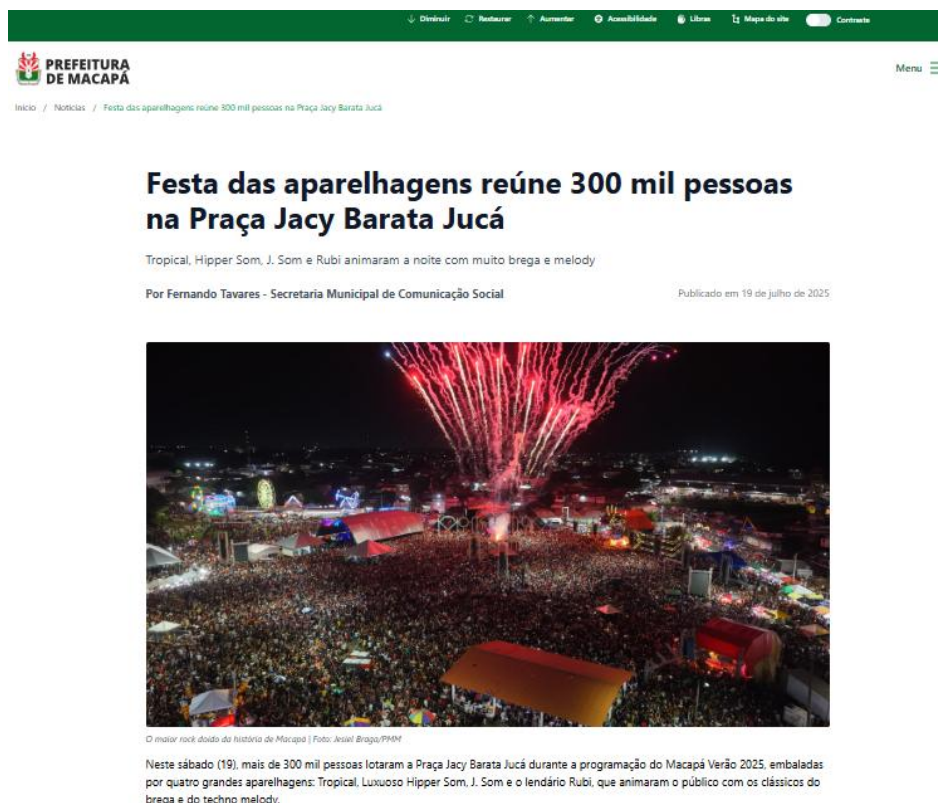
Diminuir Restaurar Aumentar Acessibilidade Libras Mapa do site Contraste

PREFEITURA DE MACAPÁ

Menu

Início / Notícias / Festa das aparelhagens reúne 300 mil pessoas na Praça Jacy Barata Jucá

Festa das aparelhagens reúne 300 mil pessoas na Praça Jacy Barata Jucá

Tropical, Hipper Som, J. Som e Rubi animaram a noite com muito brega e melody

Por Fernando Tavares - Secretaria Municipal de Comunicação Social

Publicado em 19 de julho de 2025

O maior rock doido da história de Macapá | Foto: Jesiel Braga/PMM

Neste sábado (19), mais de 300 mil pessoas lotaram a Praça Jacy Barata Jucá durante a programação do Macapá Verão 2025, embaladas por quatro grandes aparelhagens: Tropical, Luxuoso Hipper Som, J. Som e o lendário Rubi, que animaram o público com os clássicos do brega e do techno melody.